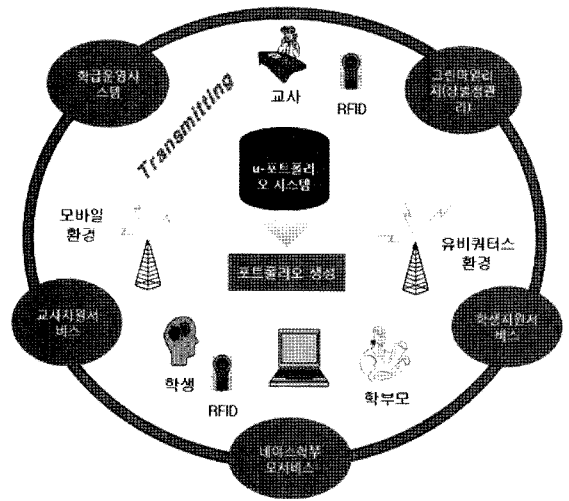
학급운영시스템

교사

RFID

그린마일리지(상벌점관리)

Transmitting

u-포트폴리오 시스템

모바일 환경

유비쿼터스 환경

포트폴리오 생성

교사지원서비스

학생지원서비스

학생

RFID

학부모

내이스학부모서비스